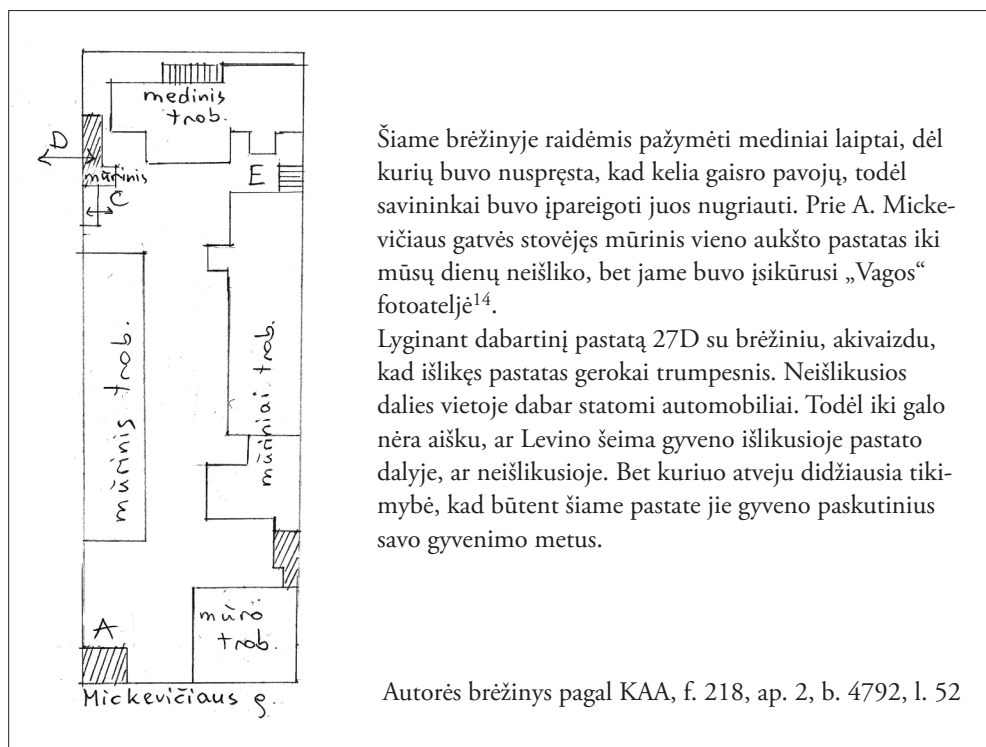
medinis trob.

D

mūrinis

C

E

mūrinis trob.

mūriniai trob.

mūro trob.

A

Mickevičiaus g.

Šiame brėžinyje raidėmis pažymėti mediniai laiptai, dėl kurių buvo nuspręsta, kad kelia gaisro pavojų, todėl savininkai buvo įpareigoti juos nugriauti. Prie A. Mickevičiaus gatvės stovėjęs mūrinis vieno aukšto pastatas iki mūsų dienų neišliko, bet jame buvo įsikūrusi „Vagos“ fotoateljė$^{14}$.

Lyginant dabartinį pastatą 27D su brėžiniu, akivaizdu, kad išlikęs pastatas gerokai trumpesnis. Neišlikusios dalies vietoje dabar statomi automobiliai. Todėl iki galo nėra aišku, ar Levino šeima gyveno išlikusioje pastato dalyje, ar neišlikusioje. Bet kuriuo atveju didžiausia tikimybė, kad būtent šiame pastate jie gyveno paskutinius savo gyvenimo metus.

Autorės brėžinys pagal KAA, f. 218, ap. 2, b. 4792, l. 52